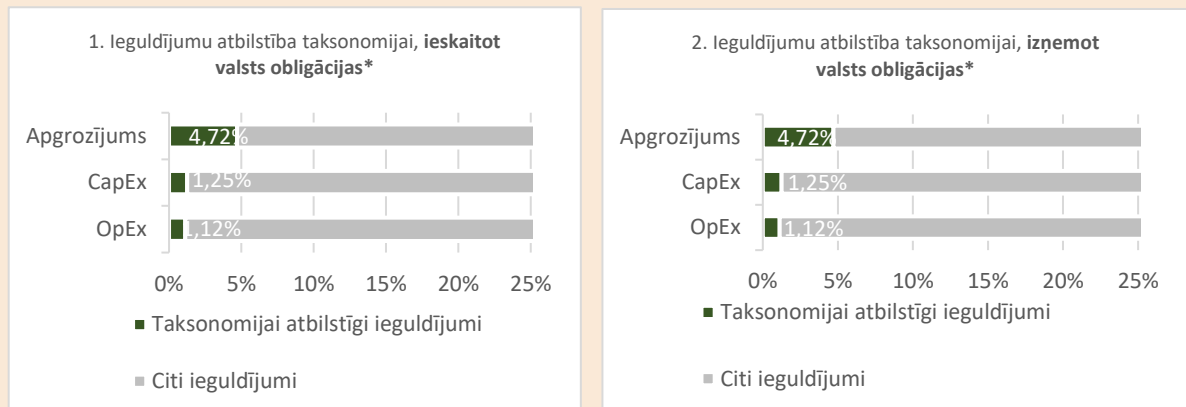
1. Ieguldījumu atbilstība taksonomijai, **ieskaitot valsts obligācijas\***

Apgrozījums 4,72%
CapEx 1,25%
OpEx 1,12%

0% 5% 10% 15% 20% 25%

■ Taksonomijai atbilstīgi ieguldījumi

■ Citi ieguldījumi

2. Ieguldījumu atbilstība taksonomijai, **izņemot valsts obligācijas\***

Apgrozījums 4,72%
CapEx 1,25%
OpEx 1,12%

0% 5% 10% 15% 20% 25%

■ Taksonomijai atbilstīgi ieguldījumi

■ Citi ieguldījumi